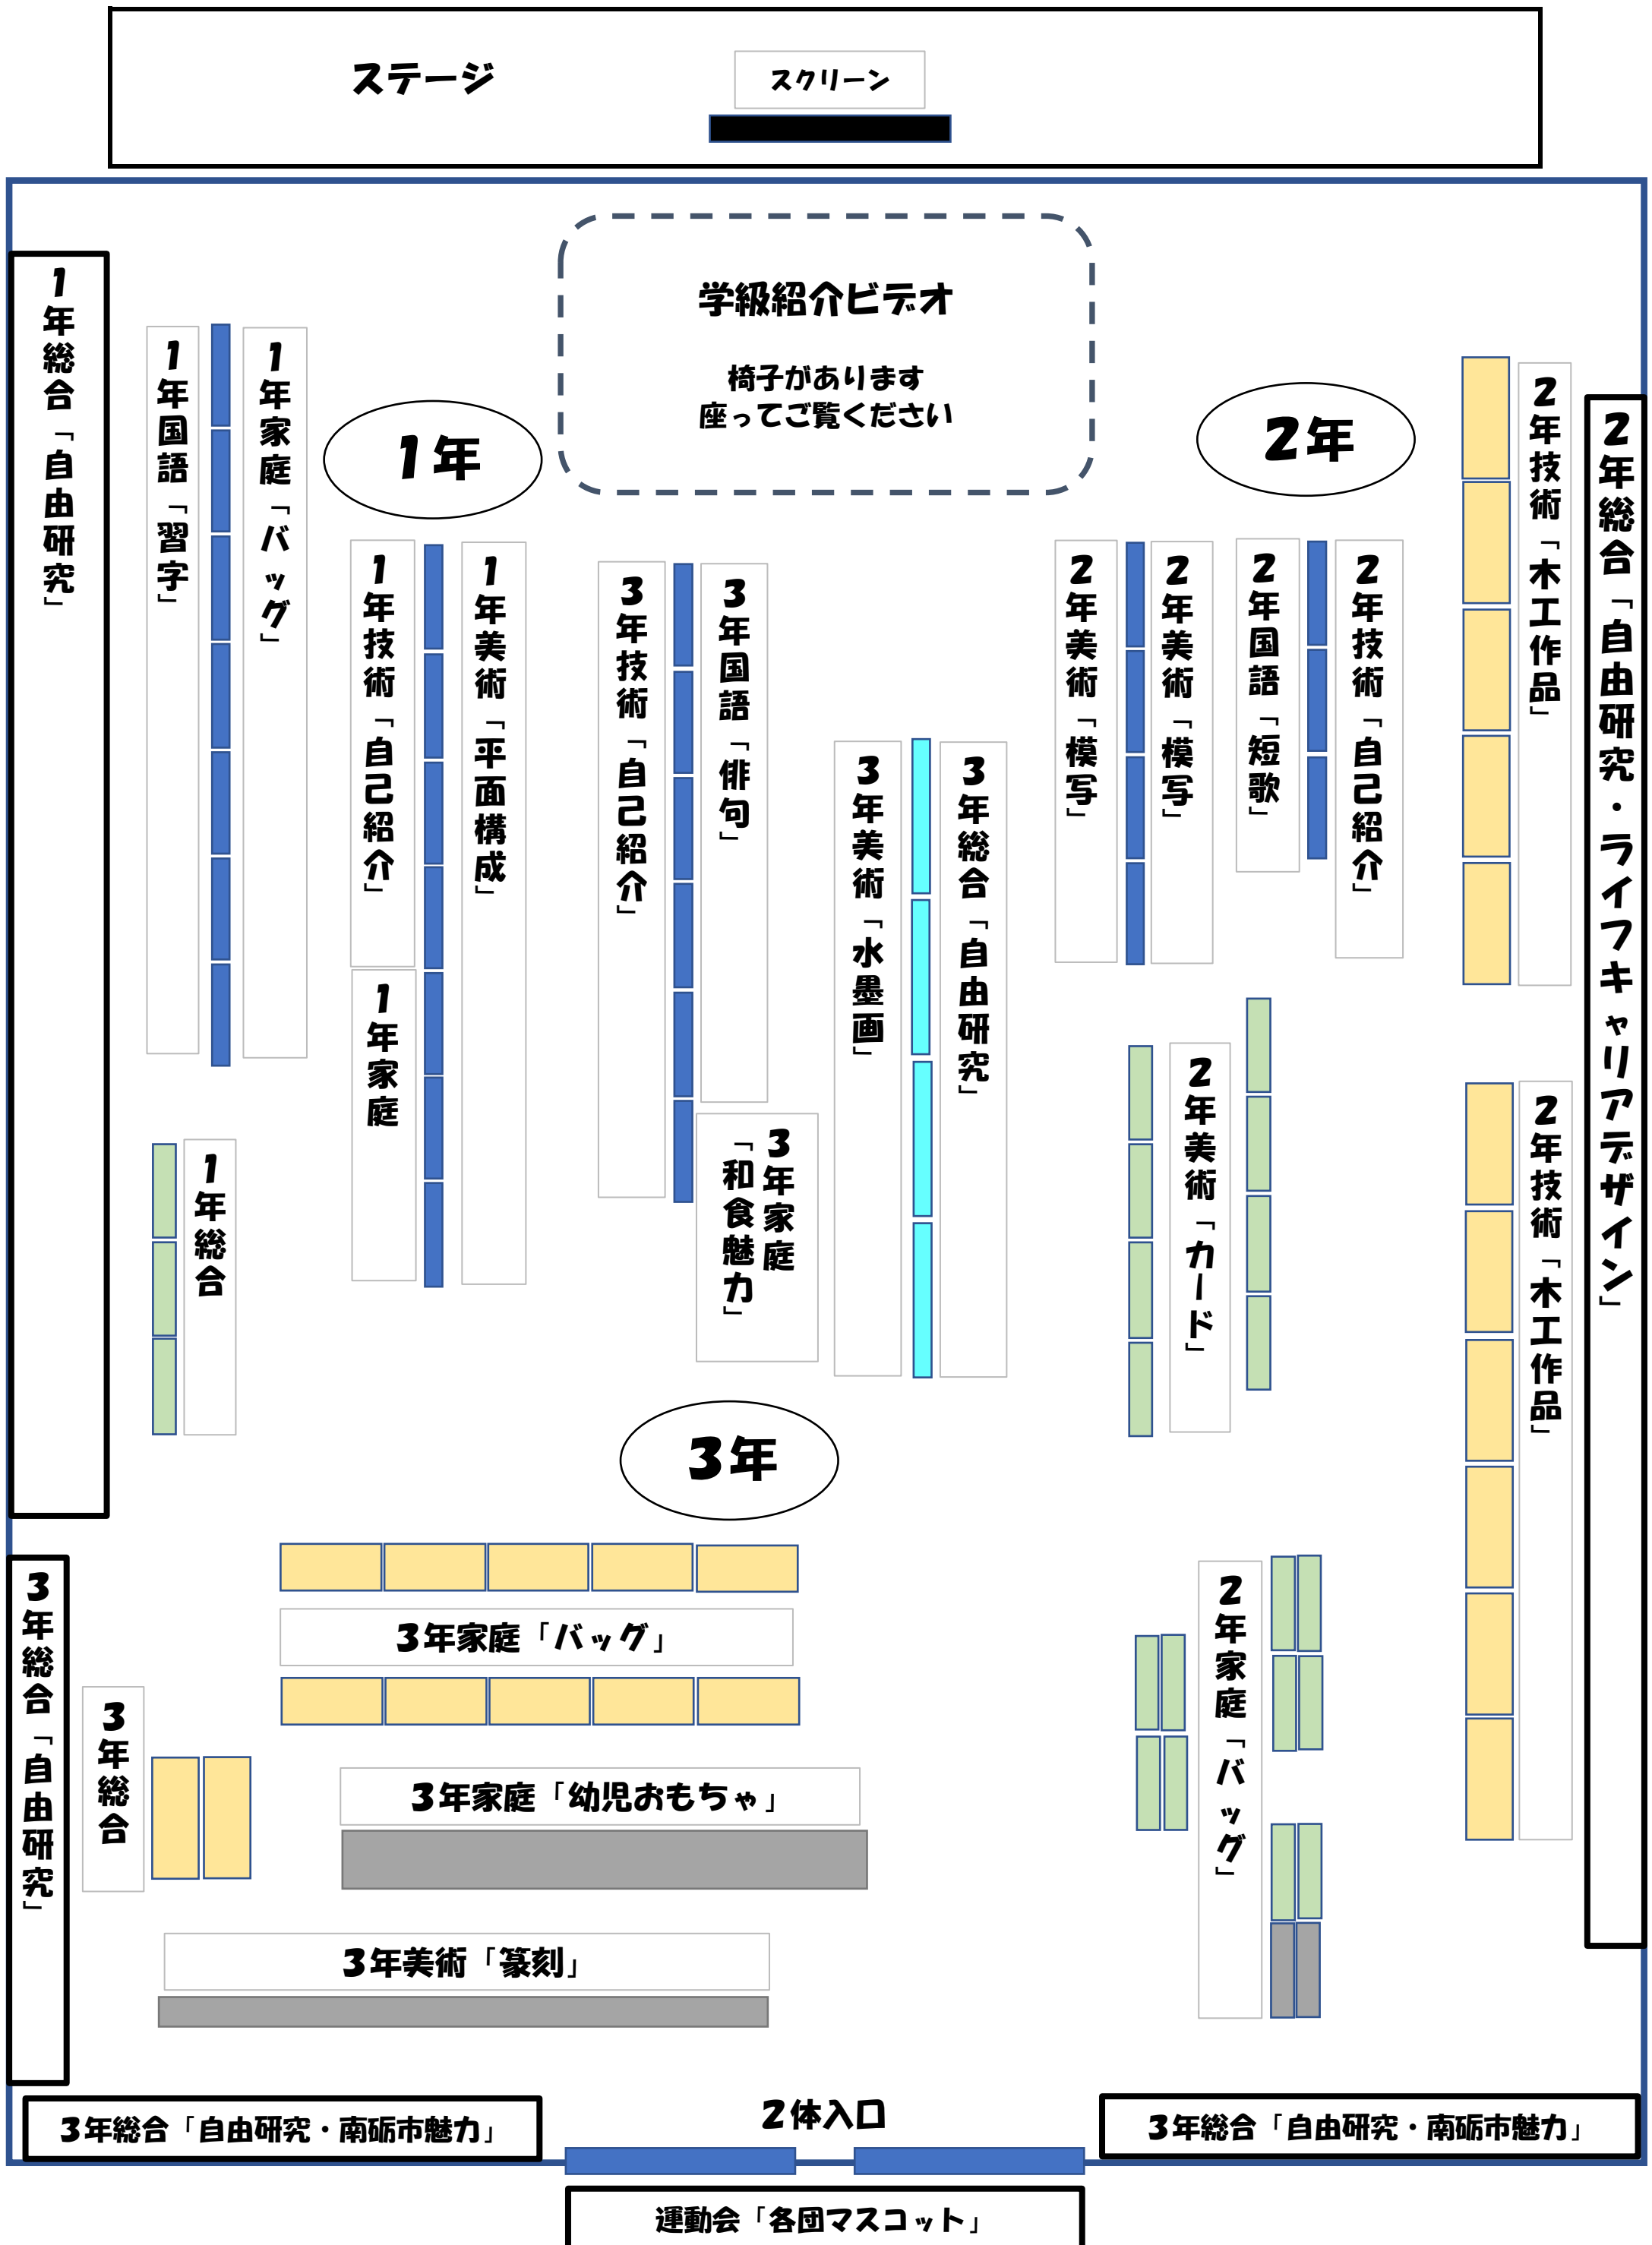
ステージ

スクリーン

学級紹介ビデオ

椅子があります
座ってご覧ください

1年

2年

1年総合「自由研究」

1年国語「習字」

1年家庭「バッグ」

1年技術「自己紹介」

1年美術「平面構成」

1年家庭

1年総合

3年技術「自己紹介」

3年国語「俳句」

3年家庭「和食魅力」

3年美術「水墨画」

3年総合「自由研究」

2年美術「模写」

2年美術「模写」

2年国語「短歌」

2年技術「自己紹介」

2年技術「木工作品」

2年総合「自由研究・ライフキャリアデザイン」

2年美術「カード」

2年技術「木工作品」

3年

3年総合「自由研究」

3年総合

3年家庭「バッグ」

3年家庭「幼児おもちゃ」

3年美術「篆刻」

2年家庭「バッグ」

3年総合「自由研究・南砺市魅力」

2体入口

3年総合「自由研究・南砺市魅力」

運動会「各団マスコット」